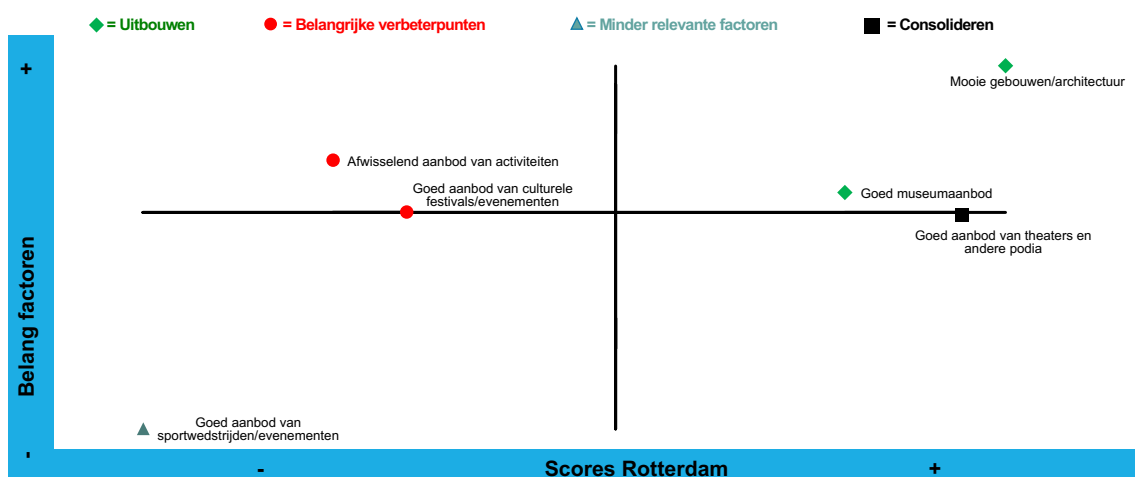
◆ = Uitbouwen ● = Belangrijke verbeterpunten ▲ = Minder relevante factoren ■ = Consolideren

+

Mooie gebouwen/architectuur

Afwisselend aanbod van activiteiten

Goed aanbod van culturele festivals/evenementen

Goed museumaanbod

Goed aanbod van theaters en andere podia

Belang factoren

Goed aanbod van sportwedstrijden/evenementen

-

-

Scores Rotterdam

+